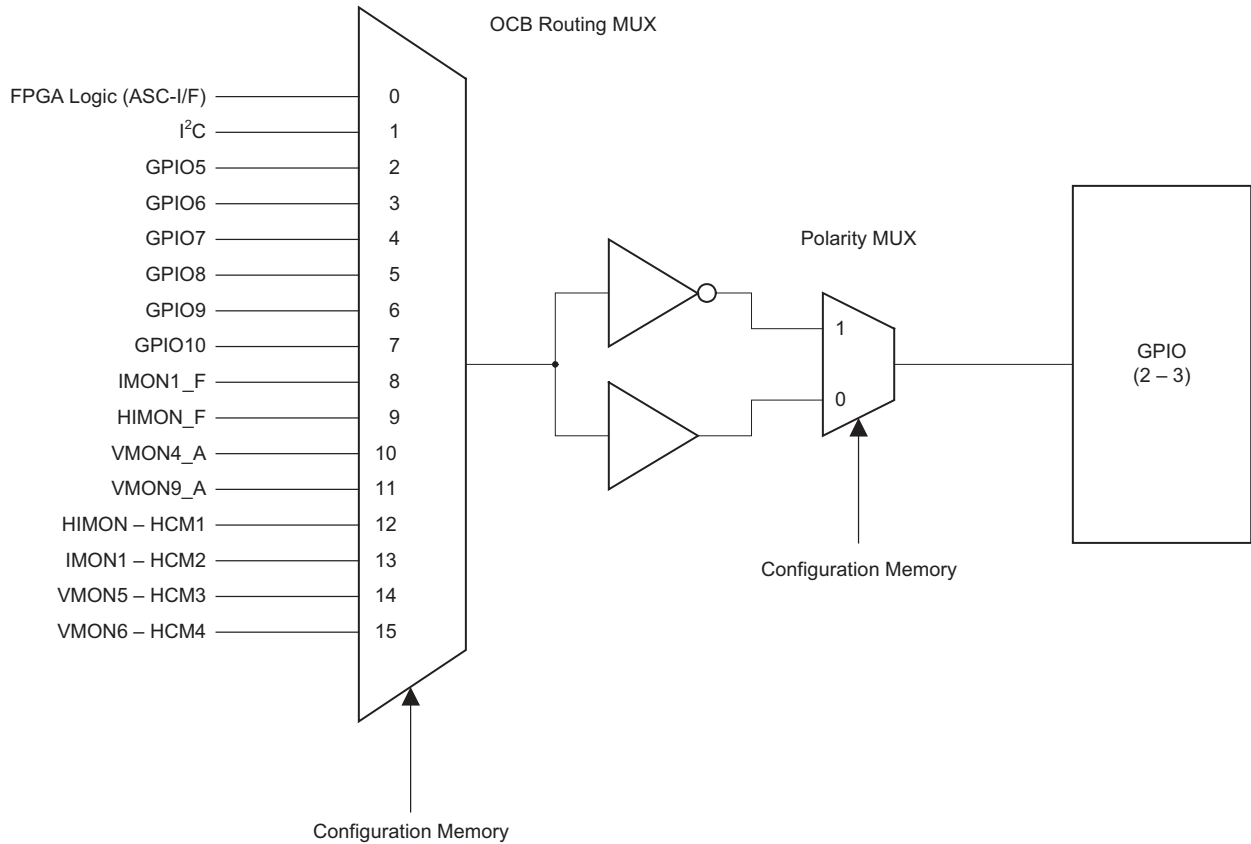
OCB Routing MUX

FPGA Logic (ASC-I/F) 0
$I^2C$ 1
GPIO5 2
GPIO6 3
GPIO7 4
GPIO8 5
GPIO9 6
GPIO10 7
IMON1_F 8
HIMON_F 9
VMON4_A 10
VMON9_A 11
HIMON – HCM1 12
IMON1 – HCM2 13
VMON5 – HCM3 14
VMON6 – HCM4 15

Configuration Memory

Polarity MUX

1

0

Configuration Memory

GPIO
(2 – 3)